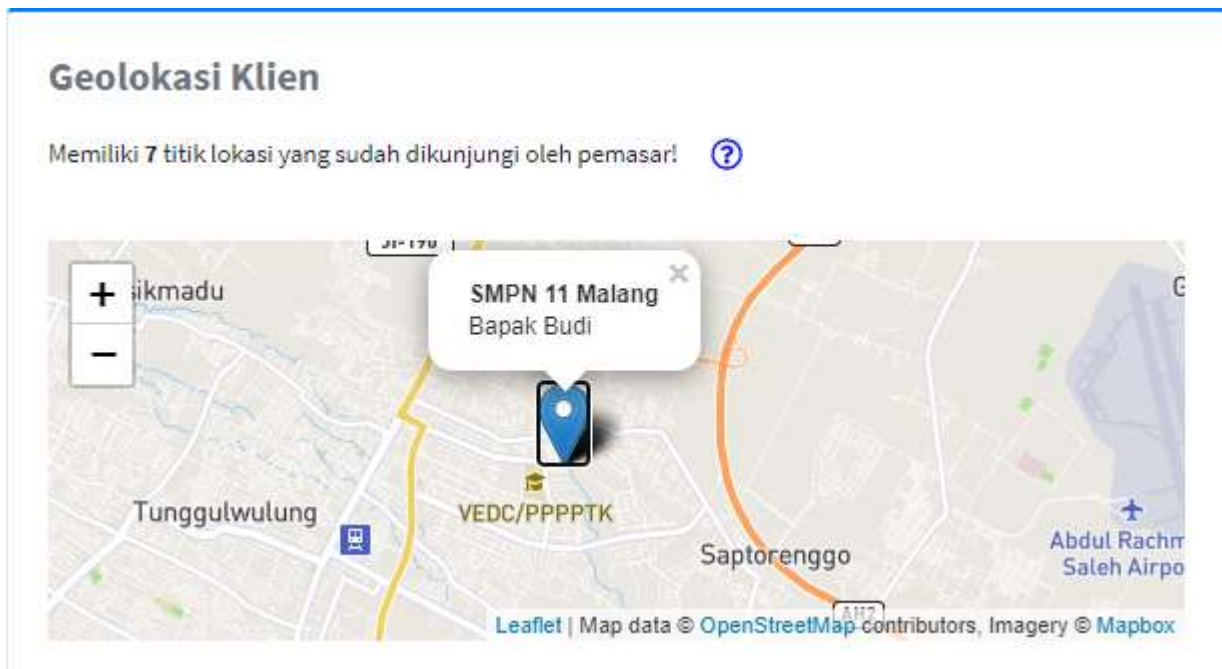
Geolokasi Klien

Memiliki **7** titik lokasi yang sudah dikunjungi oleh pemasar! ?

JI-190

+
−

sikmadu

SMPN 11 Malang
Bapak Budi
×

G

Tunggulwulung

VEDC/PPPPTK

Saptorenggo

Abdul Rachm
Saleh Airpo

AH2

Leaflet | Map data © OpenStreetMap contributors, Imagery © Mapbox